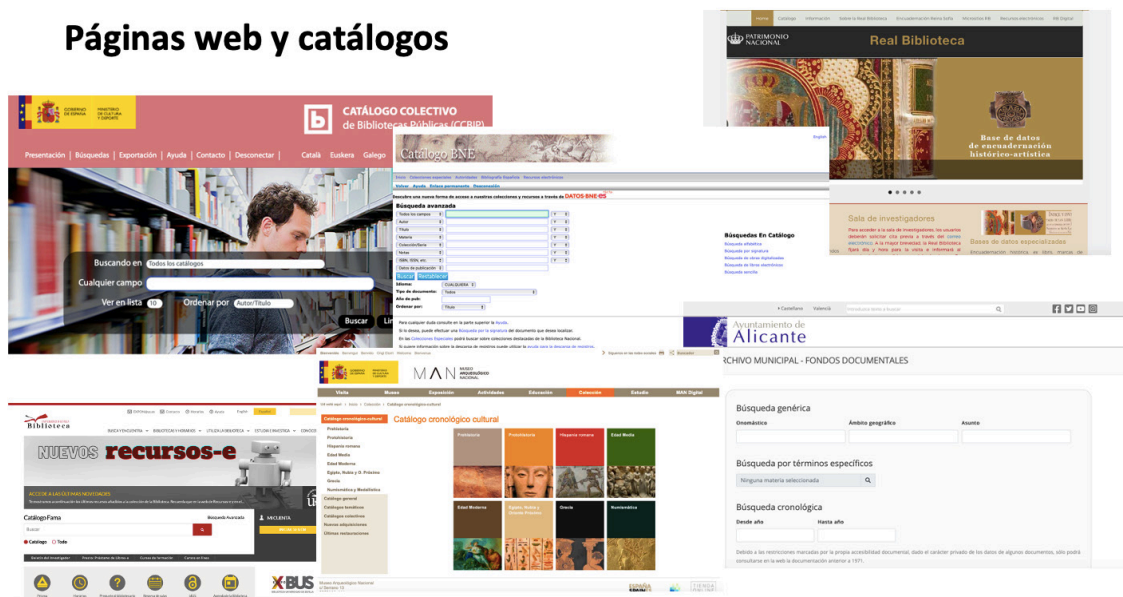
Páginas web y catálogos

Home Catálogo Información Sobre la Real Biblioteca Encuadernación Rienz Salta Incunables RB Recursos electrónicos RB Digital

PATRIMONIO NACIONAL
Real Biblioteca

Base de datos de encuadernación histórico-artística

Sala de investigadores

Bases de datos especializadas

GOBIERNO DE ESPAÑA MINISTERIO DE CULTURA Y DEPORTE

CATÁLOGO COLECTIVO de Bibliotecas Públicas (CCBIP)

Presentación | Búsquedas | Exportación | Ayuda | Contacto | Desconectar | Català Euskera Galego

Buscando en Todos los catálogos
Cualquier campo
Ver en lista 10 Ordenar por Autor/Título
Buscar

Catálogo BNE

English

Descubre una nueva forma de acceso a nuestras colecciones y recursos a través de DATOS.BNE.ES

Búsqueda avanzada

Todos los campos
Autor
Título
Materia
Colección/Serie
Notas
ISBN, ISSN, etc.
Datos de publicación

Buscar Restablecer

Idioma: CUALQUIERA
Tipo de documento: Todos
Año de pub:
Ordenar por: Título

Búsquedas En Catálogo
Búsqueda alfabética
Búsqueda por signatura
Búsqueda de obras digitalizadas
Búsqueda de libros electrónicos
Búsqueda sencilla

Castellano Valencià

Ayuntamiento de Alicante

ARCHIVO MUNICIPAL - FONDOS DOCUMENTALES

Búsqueda genérica
Onomástico
Ámbito geográfico
Asunto

Búsqueda por términos específicos
Ninguna materia seleccionada

Búsqueda cronológica
Desde año
Hasta año

Debido a las restricciones marcadas por la propia accesibilidad documental, dado el carácter privado de los datos de algunos documentos, sólo podrá consultarse en la web la documentación anterior a 1971.

Biblioteca

NUEVOS recursos-e

Catálogo Fama
Búsqueda Avanzada
Buscar
Catálogo Todo

MAN MUSEO ARQUEOLÓGICO NACIONAL

Visita Museo Exposición Actividades Educación Colección Estudia MAN Digital

Catálogo cronológico cultural
Prehistoria
Protohistoria
Hispania romana
Edad Media
Edad Moderna
Egipto, Nubia y O. Próximo
Grecia
Numismática y Medallística
Catálogo general
Catálogos temáticos
Catálogos colectivos
Nuevas adquisiciones
Últimas restauraciones

Catálogo cronológico cultural

Prehistoria
Protohistoria
Hispania romana
Edad Media
Edad Moderna
Egipto, Nubia y Oriente Próximo
Grecia
Numismática

Museo Arqueológico Nacional

X-BUS